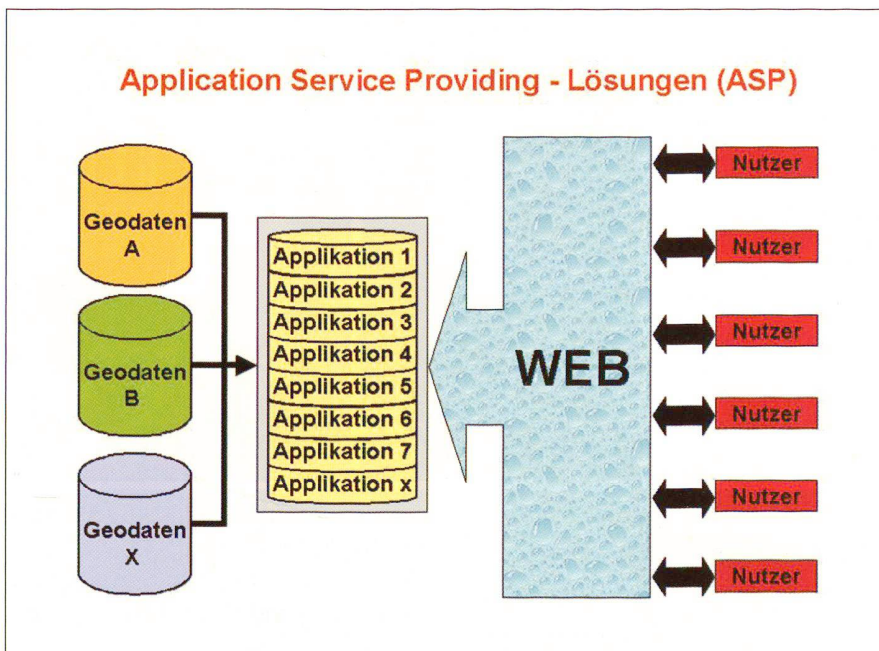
Application Service Providing - Lösungen (ASP)

Geodaten
A

Geodaten
B

Geodaten
X

Applikation 1
Applikation 2
Applikation 3
Applikation 4
Applikation 5
Applikation 6
Applikation 7
Applikation x

WEB

Nutzer
Nutzer
Nutzer
Nutzer
Nutzer
Nutzer